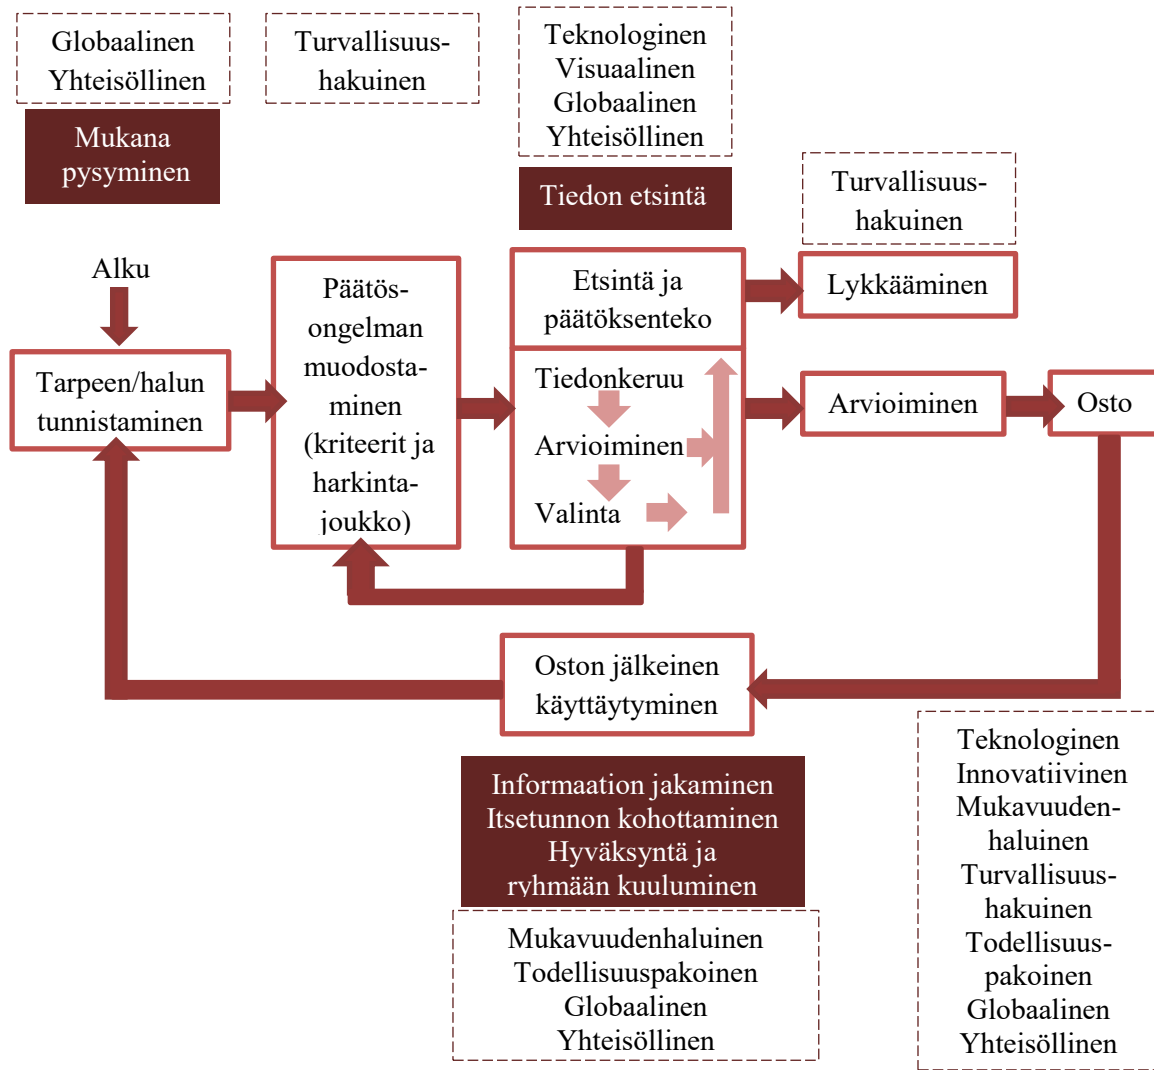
Globaalinen
Yhteisöllinen

Mukana pysyminen

Turvallisuushakuinen

Teknologinen
Visuaalinen
Globaalinen
Yhteisöllinen

Tiedon etsintä

Turvallisuushakuinen

Alku

Tarpeen/halun tunnistaminen

Päätösongelman muodostaminen (kriteerit ja harkintajoukko)

Etsintä ja päätöksenteko

Tiedonkeruu
Arvioiminen
Valinta

Lykkääminen

Arvioiminen

Osto

Oston jälkeinen käyttäytyminen

Informaation jakaminen
Itsetunnon kohottaminen
Hyväksyntä ja ryhmään kuuluminen

Mukavuudenhaluinen
Todellisuuspakoinen
Globaalinen
Yhteisöllinen

Teknologinen
Innovatiivinen
Mukavuudenhaluinen
Turvallisuushakuinen
Todellisuuspakoinen
Globaalinen
Yhteisöllinen